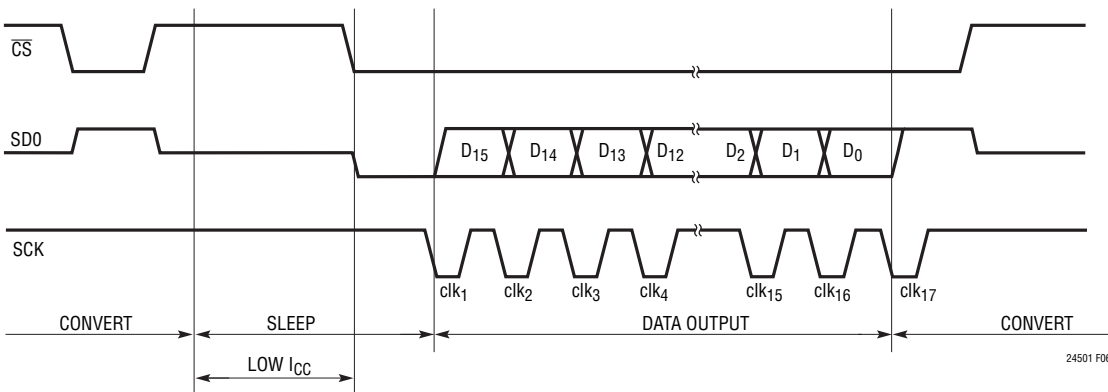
$\overline{CS}$

SD0

$D_{15}$ $D_{14}$ $D_{13}$ $D_{12}$ $D_2$ $D_1$ $D_0$

SCK

$clk_1$ $clk_2$ $clk_3$ $clk_4$ $clk_{15}$ $clk_{16}$ $clk_{17}$

CONVERT SLEEP DATA OUTPUT CONVERT

LOW $I_{CC}$

24501 F0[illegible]